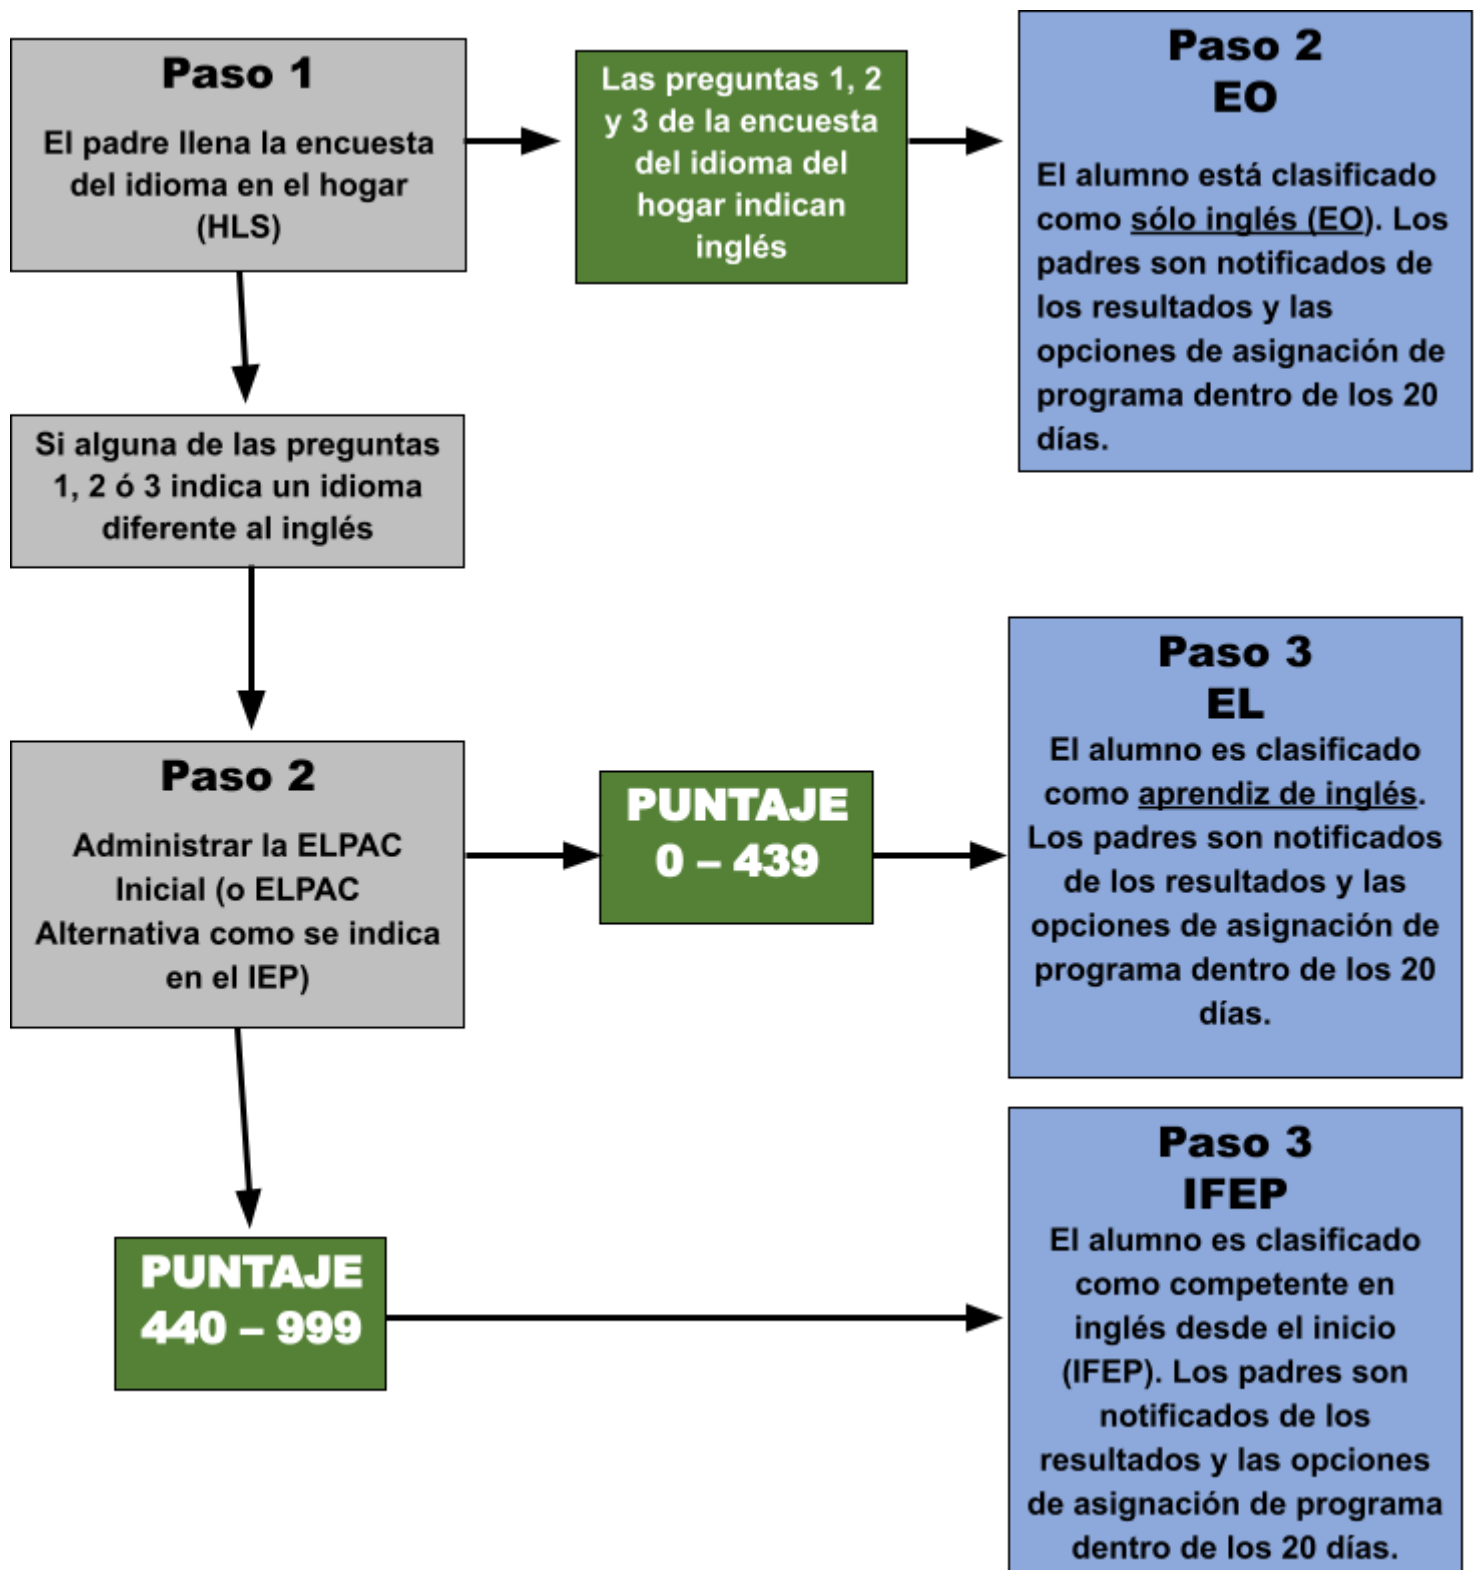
Paso 1

El padre llena la encuesta del idioma en el hogar (HLS)

Las preguntas 1, 2 y 3 de la encuesta del idioma del hogar indican inglés

Paso 2
EO

El alumno está clasificado como sólo inglés (EO). Los padres son notificados de los resultados y las opciones de asignación de programa dentro de los 20 días.

Si alguna de las preguntas 1, 2 ó 3 indica un idioma diferente al inglés

Paso 2

Administrar la ELPAC Inicial (o ELPAC Alternativa como se indica en el IEP)

PUNTAJE
0 – 439

Paso 3
EL

El alumno es clasificado como aprendiz de inglés. Los padres son notificados de los resultados y las opciones de asignación de programa dentro de los 20 días.

PUNTAJE
440 – 999

Paso 3
IFEP

El alumno es clasificado como competente en inglés desde el inicio (IFEP). Los padres son notificados de los resultados y las opciones de asignación de programa dentro de los 20 días.